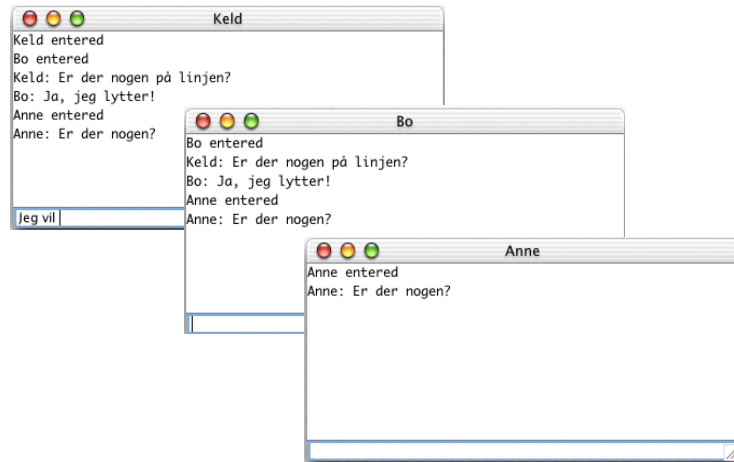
Keld
Keld entered
Bo entered
Keld: Er der nogen på linjen?
Bo: Ja, jeg lytter!
Anne entered
Anne: Er der nogen?
Jeg vil

Bo
Bo entered
Keld: Er der nogen på linjen?
Bo: Ja, jeg lytter!
Anne entered
Anne: Er der nogen?

Anne
Anne entered
Anne: Er der nogen?